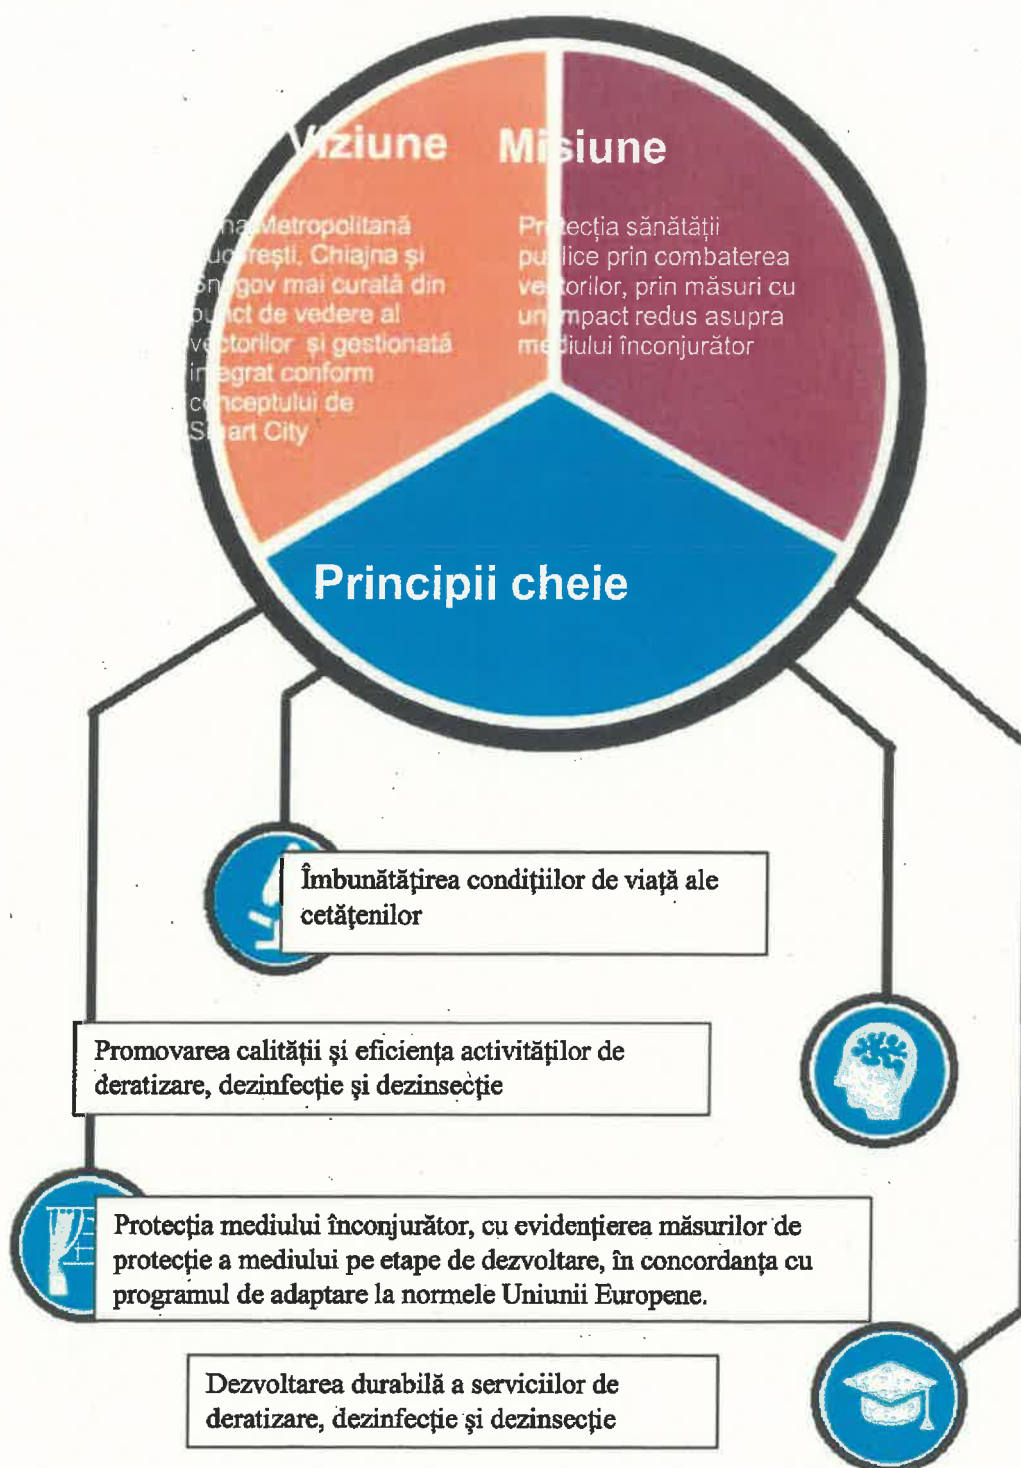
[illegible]ziune

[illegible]na Metropolitană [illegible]ucurești, Chiajna și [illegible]nagov mai curată din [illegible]ct de vedere al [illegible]ctorilor și gestionată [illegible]tegrat conform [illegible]nceptului de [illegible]art City

Mi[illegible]iune

Pr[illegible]ecția sănătății pu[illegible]lice prin combaterea ve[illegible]torilor, prin măsuri cu un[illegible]mpact redus asupra me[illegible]iului înconjurător

Principii cheie

Îmbunătățirea condițiilor de viață ale cetățenilor

Promovarea calității și eficiența activităților de deratizare, dezinfecție și dezinsecție

Protecția mediului înconjurător, cu evidențierea măsurilor de protecție a mediului pe etape de dezvoltare, în concordanța cu programul de adaptare la normele Uniunii Europene.

Dezvoltarea durabilă a serviciilor de deratizare, dezinfecție și dezinsecție